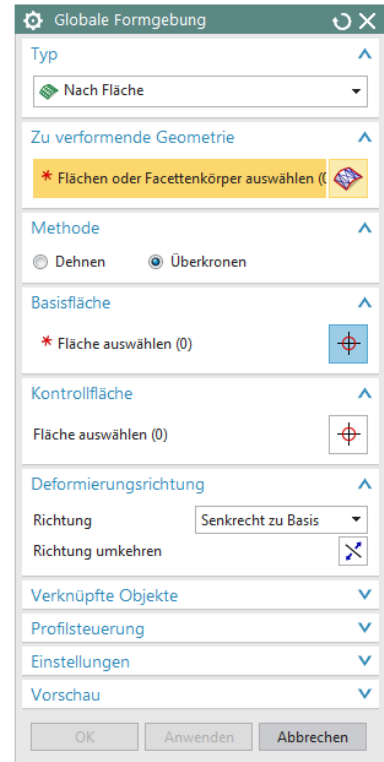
Globale Formgebung

Typ

Nach Fläche

Zu verformende Geometrie

* Flächen oder Facettenkörper auswählen (0

Methode

Dehnen

Überkronen

Basisfläche

* Fläche auswählen (0)

Kontrollfläche

Fläche auswählen (0)

Deformierungsrichtung

Richtung

Senkrecht zu Basis

Richtung umkehren

Verknüpfte Objekte

Profilsteuerung

Einstellungen

Vorschau

OK

Anwenden

Abbrechen